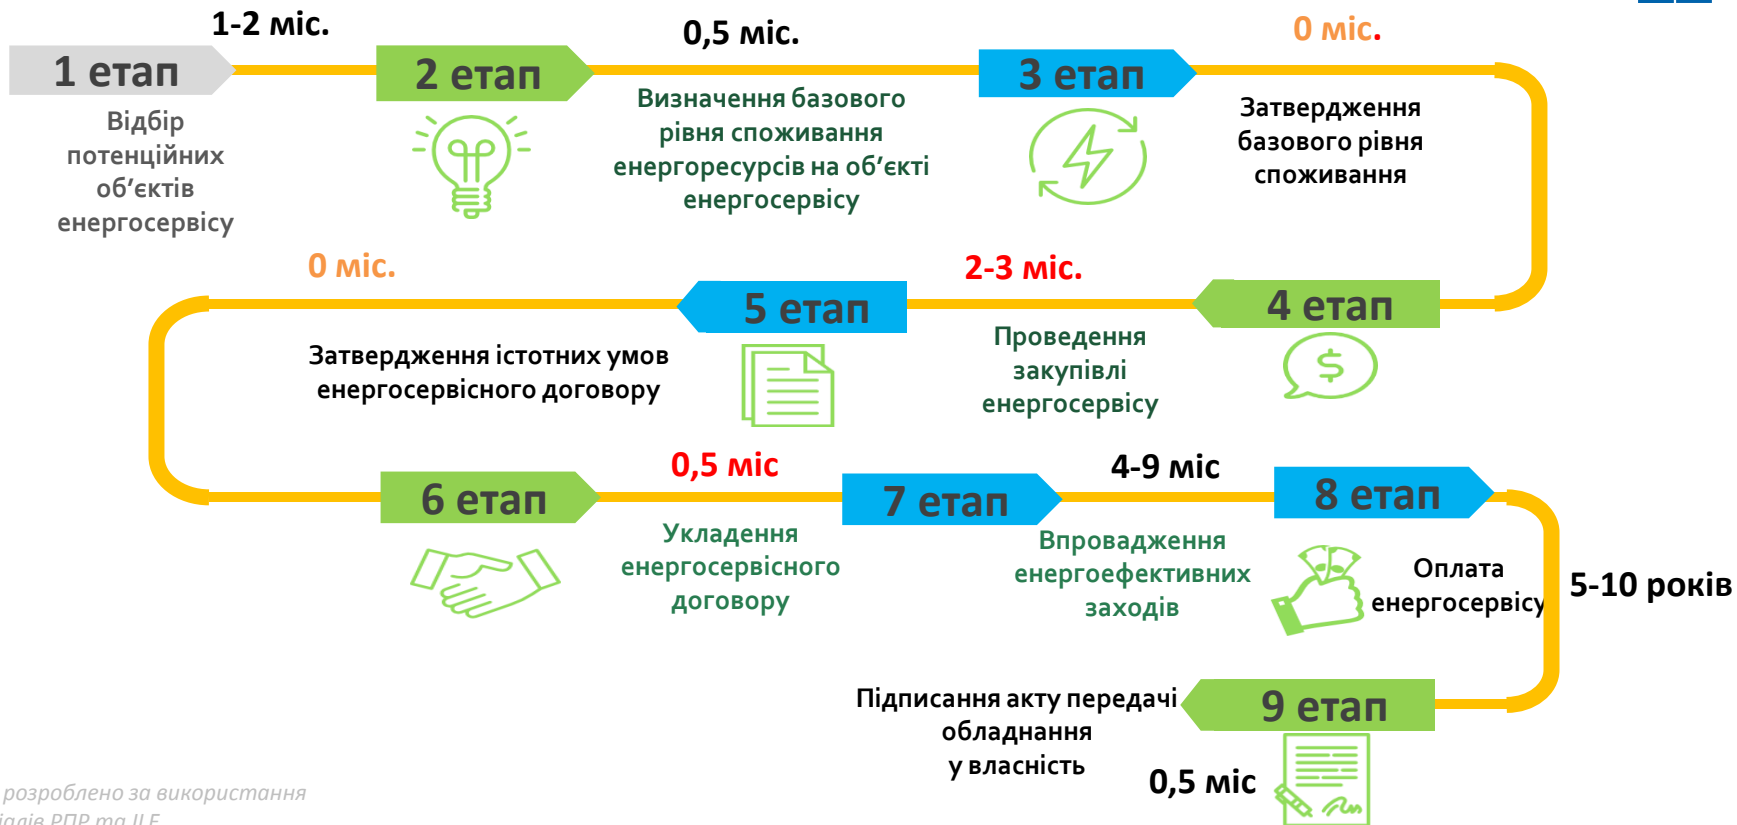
1-2 міс.

1 етап

Відбір потенційних об'єктів енергосервісу

2 етап

0,5 міс.

Визначення базового рівня споживання енергоресурсів на об'єкті енергосервісу

3 етап

0 міс.

Затвердження базового рівня споживання

0 міс.

5 етап

Затвердження істотних умов енергосервісного договору

2-3 міс.

4 етап

Проведення закупівлі енергосервісу

6 етап

0,5 міс

Укладення енергосервісного договору

7 етап

4-9 міс

Впровадження енергоефективних заходів

8 етап

Оплата енергосервісу

5-10 років

Підписання акту передачі обладнання у власність

9 етап

0,5 міс

розроблено за використання
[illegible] РПР та ILF